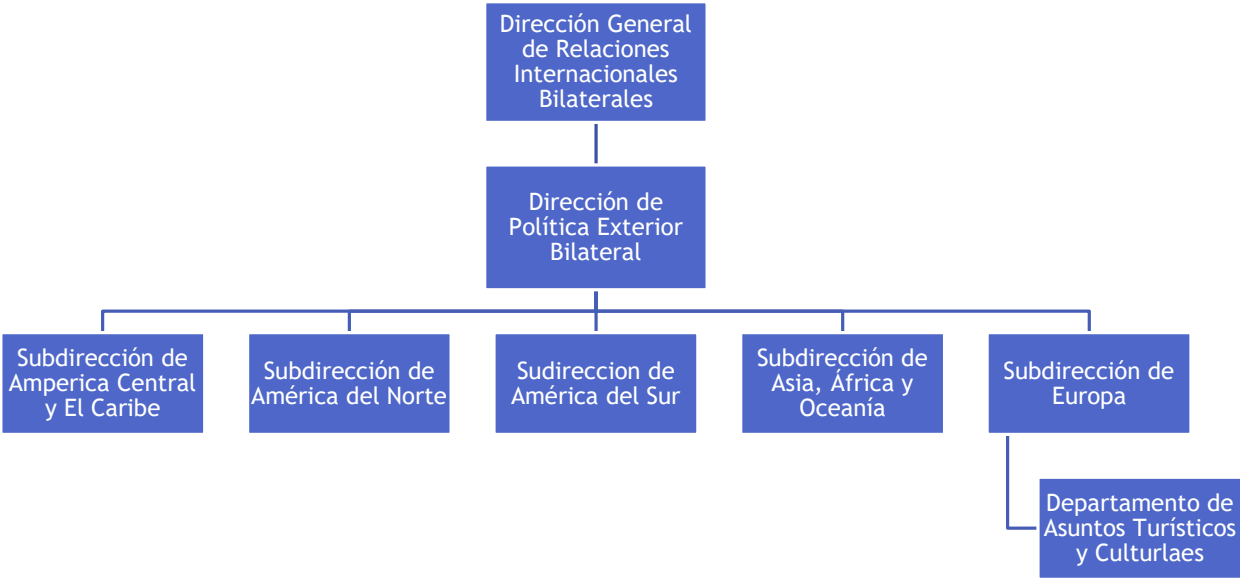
Dirección General de Relaciones Internacionales Bilaterales

Dirección de Política Exterior Bilateral

Subdirección de Amperica Central y El Caribe

Subdirección de América del Norte

Sudireccion de América del Sur

Subdirección de Asia, África y Oceanía

Subdirección de Europa

Departamento de Asuntos Turísticos y Culturlaes